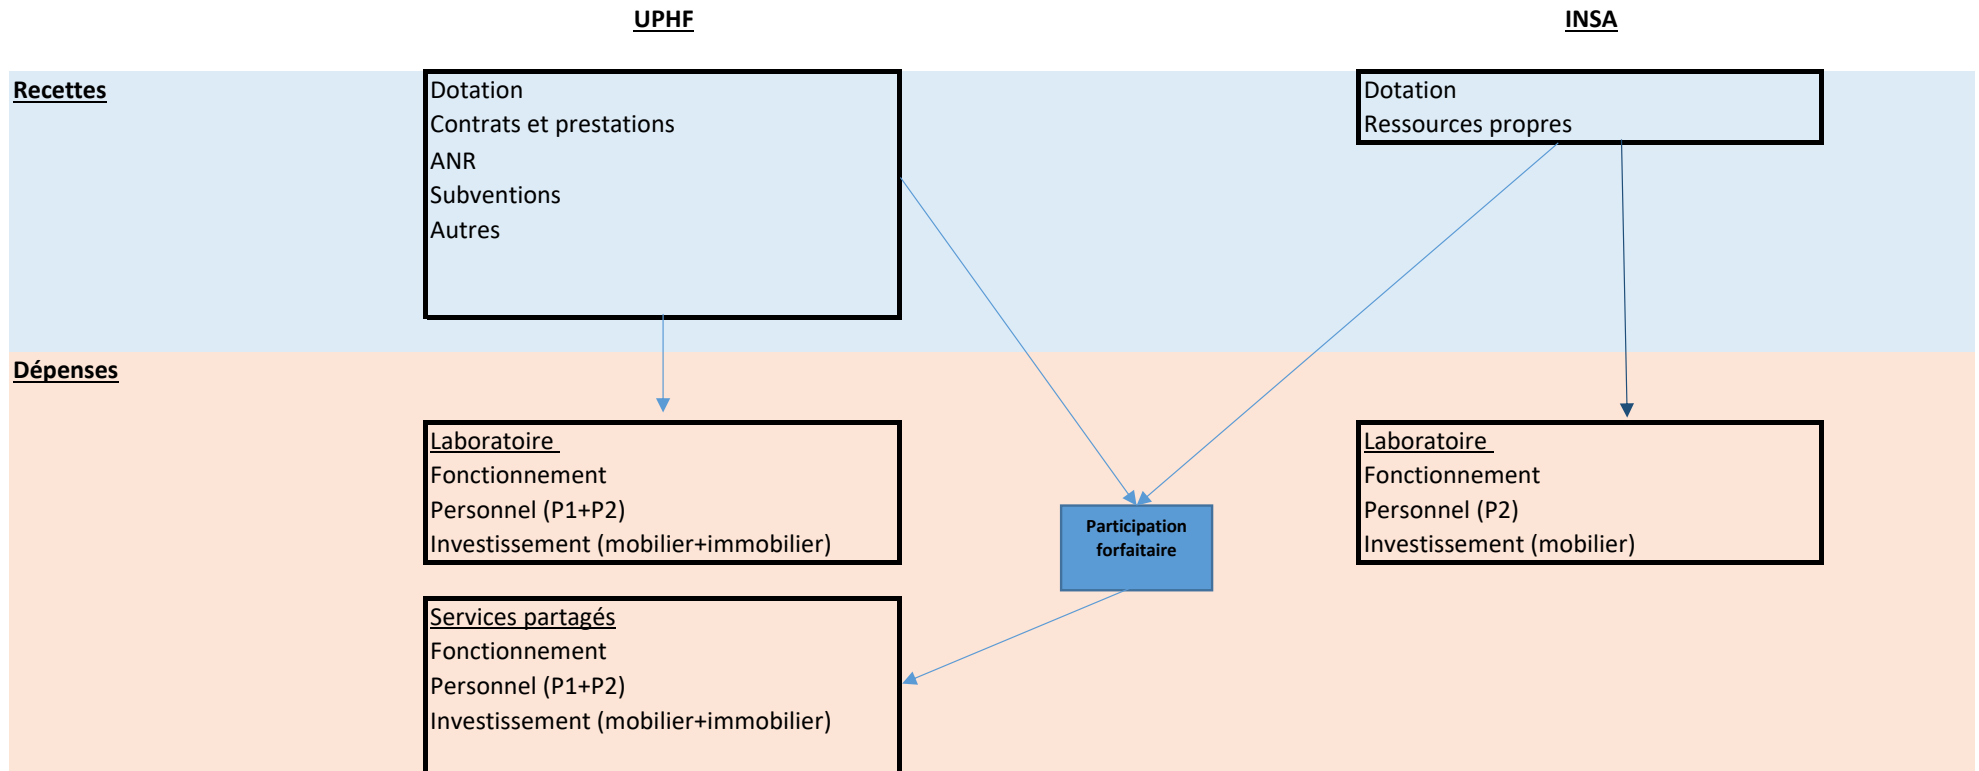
UPHF

INSA

Recettes

Dotation
Contrats et prestations
ANR
Subventions
Autres

Dotation
Ressources propres

Dépenses

Laboratoire
Fonctionnement
Personnel (P1+P2)
Investissement (mobilier+immobilier)

Participation forfaitaire

Laboratoire
Fonctionnement
Personnel (P2)
Investissement (mobilier)

Services partagés
Fonctionnement
Personnel (P1+P2)
Investissement (mobilier+immobilier)